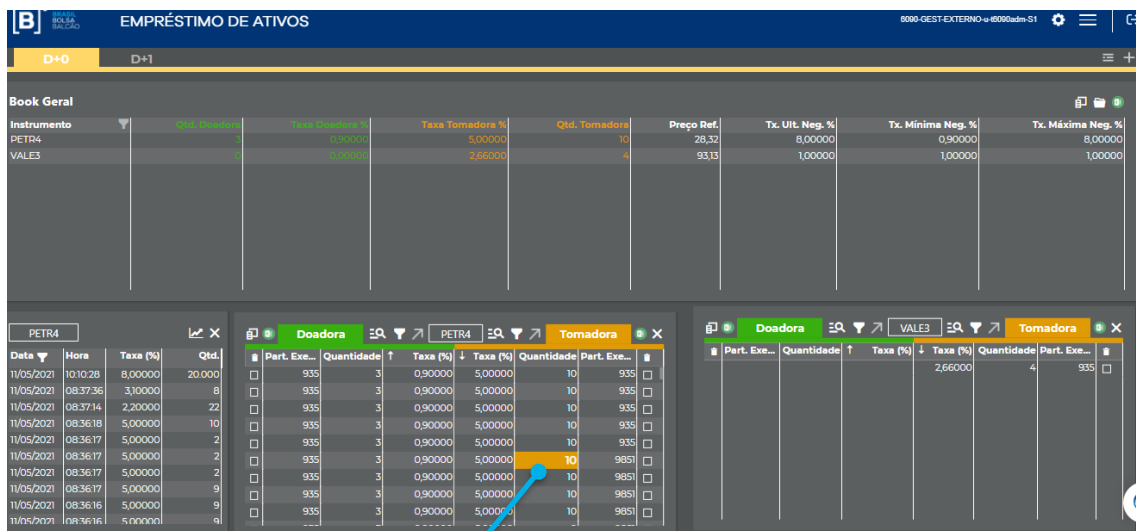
[B]³ BRASIL BOLSA BALCÃO EMPRÉSTIMO DE ATIVOS 6090-GEST-EXTERNO-u-t6090adm-S1

D+0 D+1

Book Geral

| Instrumento | Qtd. Doadora | Taxa Doadora % | Taxa Tomadora % | Qtd. Tomadora | Preço Ref. | Tx. Ult. Neg. % | Tx. Mínima Neg. % | Tx. Máxima Neg. % |
|---|---|---|---|---|---|---|---|---|
| PETR4 | 3 | 0,90000 | 5,00000 | 10 | 28,32 | 8,00000 | 0,90000 | 8,00000 |
| VALE3 | 0 | 0,00000 | 2,66000 | 4 | 93,13 | 1,00000 | 1,00000 | 1,00000 |

PETR4

| Data | Hora | Taxa (%) | Qtd. |
|---|---|---|---|
| 11/05/2021 | 10:10:28 | 8,00000 | 20.000 |
| 11/05/2021 | 08:37:36 | 3,10000 | 8 |
| 11/05/2021 | 08:37:14 | 2,20000 | 22 |
| 11/05/2021 | 08:36:18 | 5,00000 | 10 |
| 11/05/2021 | 08:36:17 | 5,00000 | 2 |
| 11/05/2021 | 08:36:17 | 5,00000 | 2 |
| 11/05/2021 | 08:36:17 | 5,00000 | 2 |
| 11/05/2021 | 08:36:17 | 5,00000 | 9 |
| 11/05/2021 | 08:36:16 | 5,00000 | 9 |
| 11/05/2021 | 08:36:16 | 5,00000 | 9 |

Doadora PETR4 Tomadora

| Part. Exe... | Quantidade | Taxa (%) | Taxa (%) | Quantidade | Part. Exe... |
|---|---|---|---|---|---|
| 935 | 3 | 0,90000 | 5,00000 | 10 | 935 |
| 935 | 3 | 0,90000 | 5,00000 | 10 | 935 |
| 935 | 3 | 0,90000 | 5,00000 | 10 | 935 |
| 935 | 3 | 0,90000 | 5,00000 | 10 | 935 |
| 935 | 3 | 0,90000 | 5,00000 | 10 | 935 |
| 935 | 3 | 0,90000 | 5,00000 | 10 | 9851 |
| 935 | 3 | 0,90000 | 5,00000 | 10 | 9851 |
| 935 | 3 | 0,90000 | 5,00000 | 10 | 9851 |
| 935 | 3 | 0,90000 | 5,00000 | 10 | 9851 |

Doadora VALE3 Tomadora

| Part. Exe... | Quantidade | Taxa (%) | Taxa (%) | Quantidade | Part. Exe... |
|---|---|---|---|---|---|
| | | | 2,66000 | 4 | 935 |